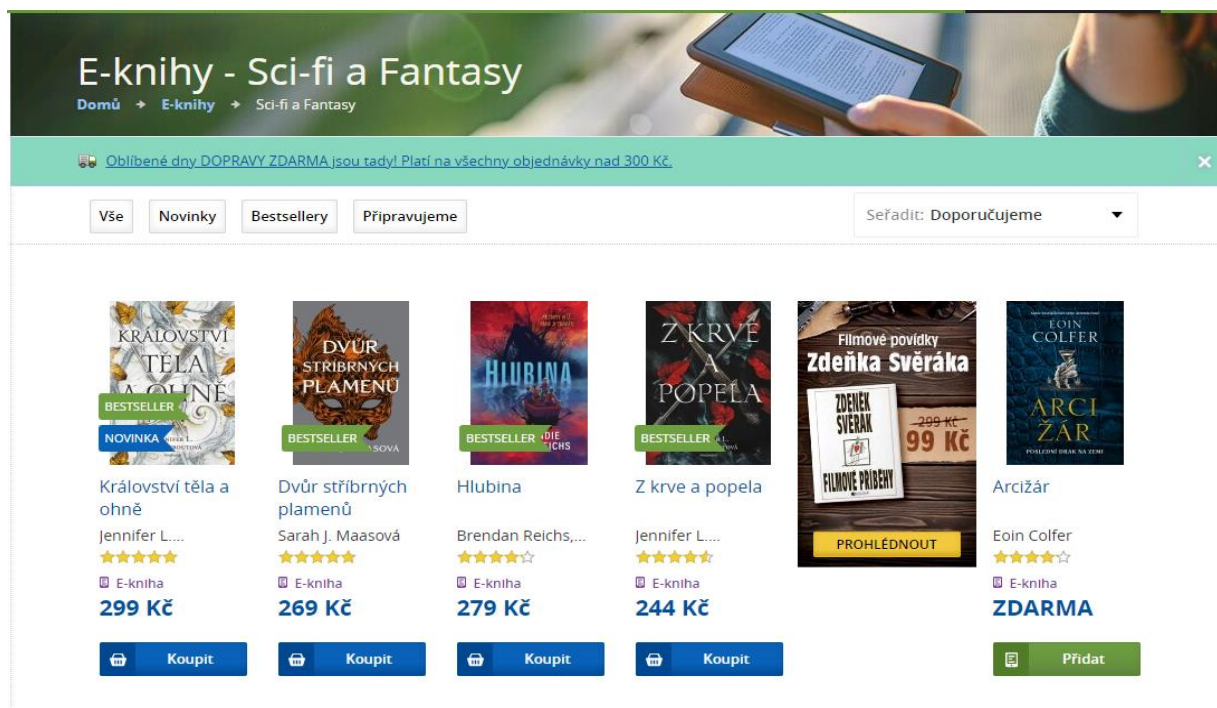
E-knihy - Sci-fi a Fantasy
Domů → E-knihy → Sci-fi a Fantasy

Oblíbené dny DOPRAVY ZDARMA jsou tady! Platí na všechny objednávky nad 300 Kč.

Vše Novinky Bestsellery Připravujeme

Seřadit: Doporučujeme

KRÁLOVSTVÍ TĚLA A OHNĚ
BESTSELLER
NOVINKA
Království těla a ohně
Jennifer L....
E-kniha
299 Kč
Koupit

DVŮR STŘÍBRNÝCH PLAMENŮ
BESTSELLER
Dvůr stříbrných plamenů
Sarah J. Maasová
E-kniha
269 Kč
Koupit

HLUBINA
BESTSELLER
Hlubina
Brendan Reichs,...
E-kniha
279 Kč
Koupit

Z KRVE A POPELA
BESTSELLER
Z krve a popela
Jennifer L....
E-kniha
244 Kč
Koupit

Filmové povídky
Zdeňka Svěráka
ZDENĚK SVĚRÁK
FILMOVÉ PŘÍBĚHY
299 Kč
99 Kč
PROHLÉDNOUT

EOIN COLFER
ARCIŽÁR
POSLEDNÍ DRAK NA ZEMI
Arcižár
Eoin Colfer
E-kniha
ZDARMA
Přidat